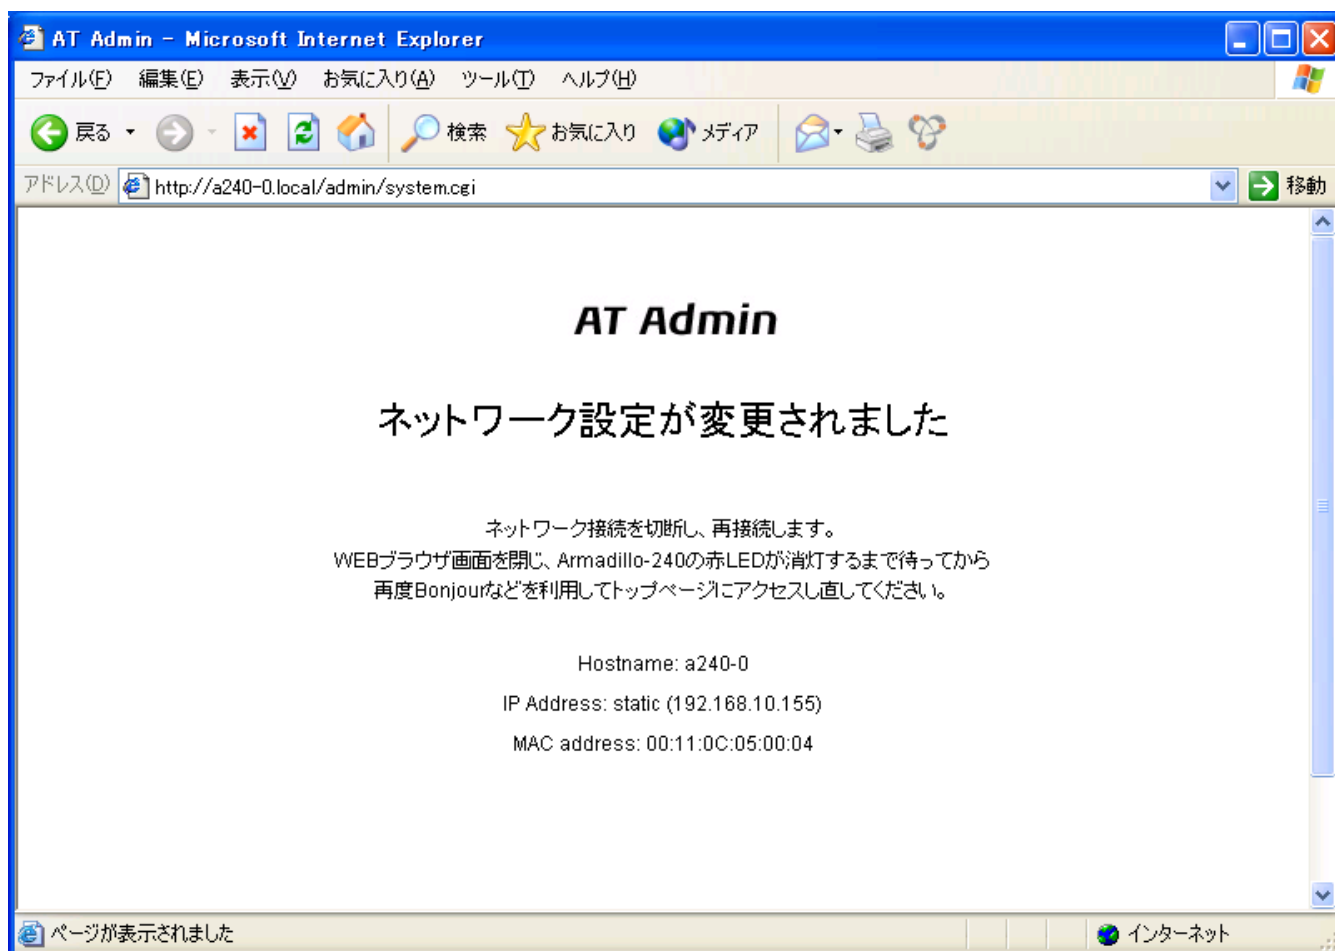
AT Admin - Microsoft Internet Explorer

ファイル(F) 編集(E) 表示(V) お気に入り(A) ツール(T) ヘルプ(H)

戻る 検索 お気に入り メディア

アドレス(D) http://a240-0.local/admin/system.cgi 移動

AT Admin

ネットワーク設定が変更されました

ネットワーク接続を切断し、再接続します。
WEBブラウザ画面を閉じ、Armadillo-240の赤LEDが消灯するまで待ってから
再度Bonjourなどを利用してトップページにアクセスし直してください。

Hostname: a240-0

IP Address: static (192.168.10.155)

MAC address: 00:11:0C:05:00:04

ページが表示されました

インターネット